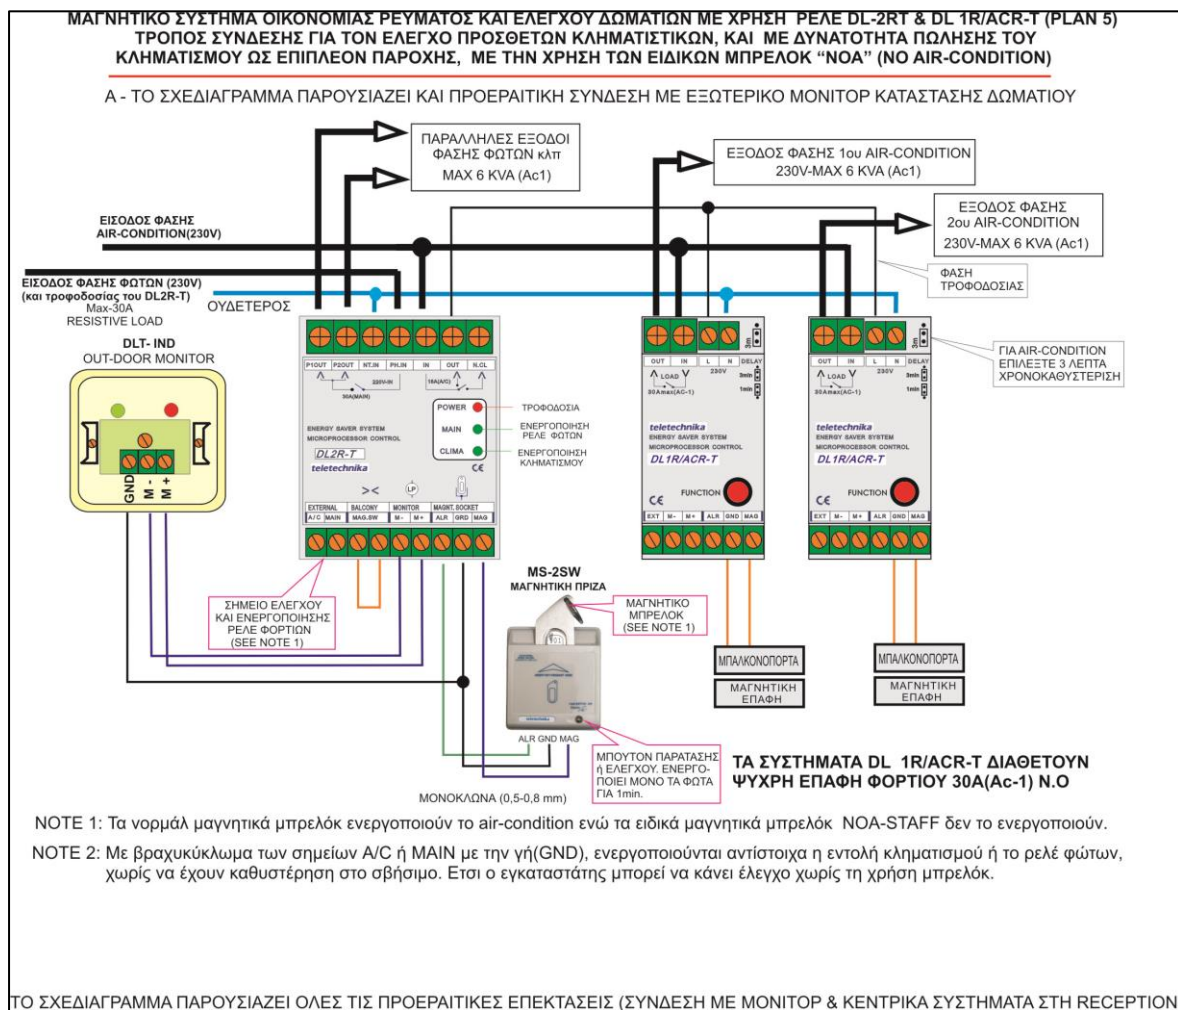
ΜΑΓΝΗΤΙΚΟ ΣΥΣΤΗΜΑ ΟΙΚΟΝΟΜΙΑΣ ΡΕΥΜΑΤΟΣ ΚΑΙ ΕΛΕΓΧΟΥ ΔΩΜΑΤΙΩΝ ΜΕ ΧΡΗΣΗ ΡΕΛΕ DL-2RT & DL 1R/ACR-T (PLAN 5)
ΤΡΟΠΟΣ ΣΥΝΔΕΣΗΣ ΓΙΑ ΤΟΝ ΕΛΕΓΧΟ ΠΡΟΣΘΕΤΩΝ ΚΛΗΜΑΤΙΣΤΙΚΩΝ, ΚΑΙ ΜΕ ΔΥΝΑΤΟΤΗΤΑ ΠΩΛΗΣΗΣ ΤΟΥ ΚΛΗΜΑΤΙΣΜΟΥ ΩΣ ΕΠΙΠΛΕΟΝ ΠΑΡΟΧΗΣ, ΜΕ ΤΗΝ ΧΡΗΣΗ ΤΩΝ ΕΙΔΙΚΩΝ ΜΠΡΕΛΟΚ "ΝΟΑ" (NO AIR-CONDITION)

Α - ΤΟ ΣΧΕΔΙΑΓΡΑΜΜΑ ΠΑΡΟΥΣΙΑΖΕΙ ΚΑΙ ΠΡΟΕΡΑΙΤΙΚΗ ΣΥΝΔΕΣΗ ΜΕ ΕΞΩΤΕΡΙΚΟ ΜΟΝΙΤΟΡ ΚΑΤΑΣΤΑΣΗΣ ΔΩΜΑΤΙΟΥ

ΠΑΡΑΛΛΗΛΕΣ ΕΞΟΔΟΙ ΦΑΣΗΣ ΦΩΤΩΝ κλπ
MAX 6 KVA (Ac1)

ΕΞΟΔΟΣ ΦΑΣΗΣ 1ου AIR-CONDITION
230V-MAX 6 KVA (Ac1)

ΕΞΟΔΟΣ ΦΑΣΗΣ 2ου AIR-CONDITION
230V-MAX 6 KVA (Ac1)

ΕΙΣΟΔΟΣ ΦΑΣΗΣ AIR-CONDITION(230V)

ΕΙΣΟΔΟΣ ΦΑΣΗΣ ΦΩΤΩΝ (230V)
(και τροφοδοσίας του DL2R-T)
Max-30A
RESISTIVE LOAD

ΟΥΔΕΤΕΡΟΣ

ΦΑΣΗ ΤΡΟΦΟΔΟΣΙΑΣ

DLT- IND
OUT-DOOR MONITOR
GND M- M+

P1OUT P2OUT NT.IN PH.IN IN OUT N.CL
230V-IN 30A(MAIN) 16A(A/C)
POWER
MAIN
CLIMA
ENERGY SAVER SYSTEM
MICROPROCESSOR CONTROL
DL2R-T
teletechnika
CE
EXTERNAL BALCONY MONITOR MAGNT. SOCKET
A/C MAIN MAG.SW M- M+ ALR GRD MAG

ΤΡΟΦΟΔΟΣΙΑ
ΕΝΕΡΓΟΠΟΙΗΣΗ ΡΕΛΕ ΦΩΤΩΝ
ΕΝΕΡΓΟΠΟΙΗΣΗ ΚΛΗΜΑΤΙΣΜΟΥ

OUT IN L N DELAY
LOAD 230V 3min 1min
30Amax(AC-1)
teletechnika
ENERGY SAVER SYSTEM
MICROPROCESSOR CONTROL
DL1R/ACR-T
FUNCTION
CE
EXT M- M+ ALR GND MAG

OUT IN L N DELAY
LOAD 230V 3min 1min
30Amax(AC-1)
teletechnika
ENERGY SAVER SYSTEM
MICROPROCESSOR CONTROL
DL1R/ACR-T
FUNCTION
CE
EXT M- M+ ALR GND MAG

ΓΙΑ AIR-CONDITION ΕΠΙΛΕΞΤΕ 3 ΛΕΠΤΑ ΧΡΟΝΟΚΑΘΥΣΤΕΡΗΣΗ

ΣΗΜΕΙΟ ΕΛΕΓΧΟΥ ΚΑΙ ΕΝΕΡΓΟΠΟΙΗΣΗΣ ΡΕΛΕ ΦΟΡΤΙΩΝ (SEE NOTE 1)

MS-2SW
ΜΑΓΝΗΤΙΚΗ ΠΡΙΖΑ

ΜΑΓΝΗΤΙΚΟ ΜΠΡΕΛΟΚ (SEE NOTE 1)

ΜΠΑΛΚΟΝΟΠΟΡΤΑ
ΜΑΓΝΗΤΙΚΗ ΕΠΑΦΗ

ΜΠΑΛΚΟΝΟΠΟΡΤΑ
ΜΑΓΝΗΤΙΚΗ ΕΠΑΦΗ

ALR GND MAG

ΜΠΟΥΤΟΝ ΠΑΡΑΤΑΣΗΣ ή ΕΛΕΓΧΟΥ. ΕΝΕΡΓΟΠΟΙΕΙ ΜΟΝΟ ΤΑ ΦΩΤΑ ΓΙΑ 1min.

ΤΑ ΣΥΣΤΗΜΑΤΑ DL 1R/ACR-T ΔΙΑΘΕΤΟΥΝ ΨΥΧΡΗ ΕΠΑΦΗ ΦΟΡΤΙΟΥ 30A(Ac-1) N.O

ΜΟΝΟΚΛΩΝΑ (0,5-0,8 mm)

NOTE 1: Τα νορμάλ μαγνητικά μπρελόκ ενεργοποιούν το air-condition ενώ τα ειδικά μαγνητικά μπρελόκ NOA-STAFF δεν το ενεργοποιούν.

NOTE 2: Με βραχυκύκλωμα των σημείων A/C ή MAIN με την γή(GND), ενεργοποιούνται αντίστοιχα η εντολή κλιματισμού ή το ρελέ φώτων, χωρίς να έχουν καθυστέρηση στο σβήσιμο. Ετσι ο εγκαταστάτης μπορεί να κάνει έλεγχο χωρίς τη χρήση μπρελόκ.

ΤΟ ΣΧΕΔΙΑΓΡΑΜΜΑ ΠΑΡΟΥΣΙΑΖΕΙ ΟΛΕΣ ΤΙΣ ΠΡΟΕΡΑΙΤΙΚΕΣ ΕΠΕΚΤΑΣΕΙΣ (ΣΥΝΔΕΣΗ ΜΕ ΜΟΝΙΤΟΡ & ΚΕΝΤΡΙΚΑ ΣΥΣΤΗΜΑΤΑ ΣΤΗ RECEPTION